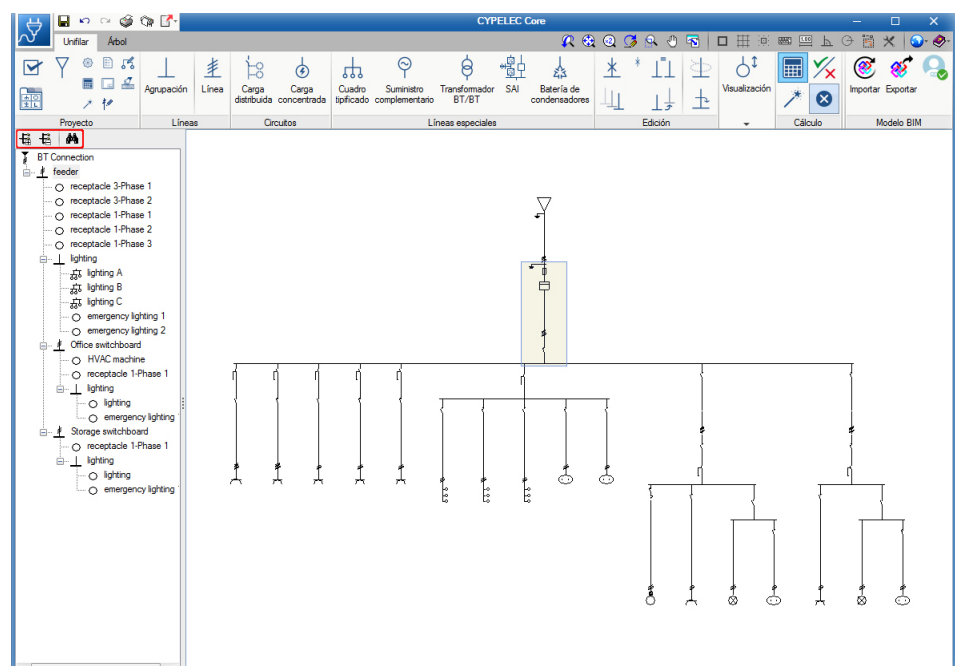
CYPELEC Core

Unifilar Árbol

Agrupación Línea Carga distribuida Carga concentrada Cuadro tipificado Suministro complementario Transformador BT/BT SAI Batería de condensadores Visualización Importar Exportar

Proyecto Líneas Circuitos Líneas especiales Edición Cálculo Modelo BIM

BT Connection
feeder
receptacle 3-Phase 1
receptacle 3-Phase 2
receptacle 1-Phase 1
receptacle 1-Phase 2
receptacle 1-Phase 3
lighting
lighting A
lighting B
lighting C
emergency lighting 1
emergency lighting 2
Office switchboard
HVAC machine
receptacle 1-Phase 1
lighting
lighting
emergency lighting
Storage switchboard
receptacle 1-Phase 1
lighting
lighting
emergency lighting